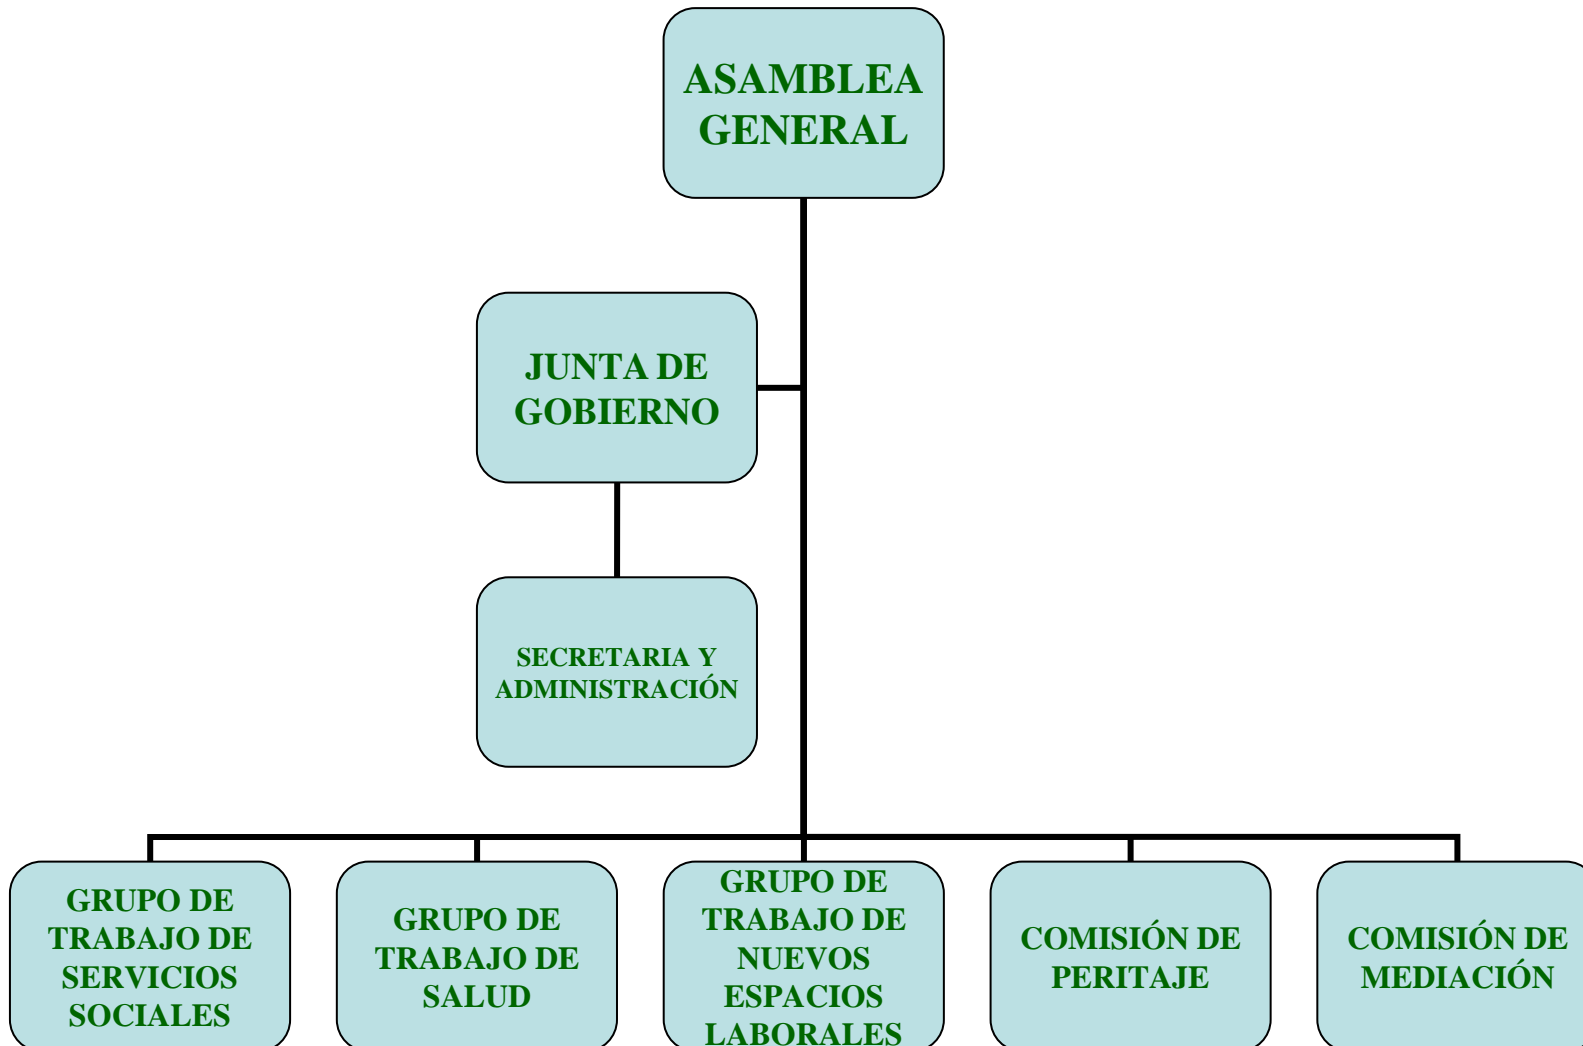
ASAMBLEA GENERAL

JUNTA DE GOBIERNO

SECRETARIA Y ADMINISTRACIÓN

GRUPO DE TRABAJO DE SERVICIOS SOCIALES

GRUPO DE TRABAJO DE SALUD

GRUPO DE TRABAJO DE NUEVOS ESPACIOS LABORALES

COMISIÓN DE PERITAJE

COMISIÓN DE MEDIACIÓN